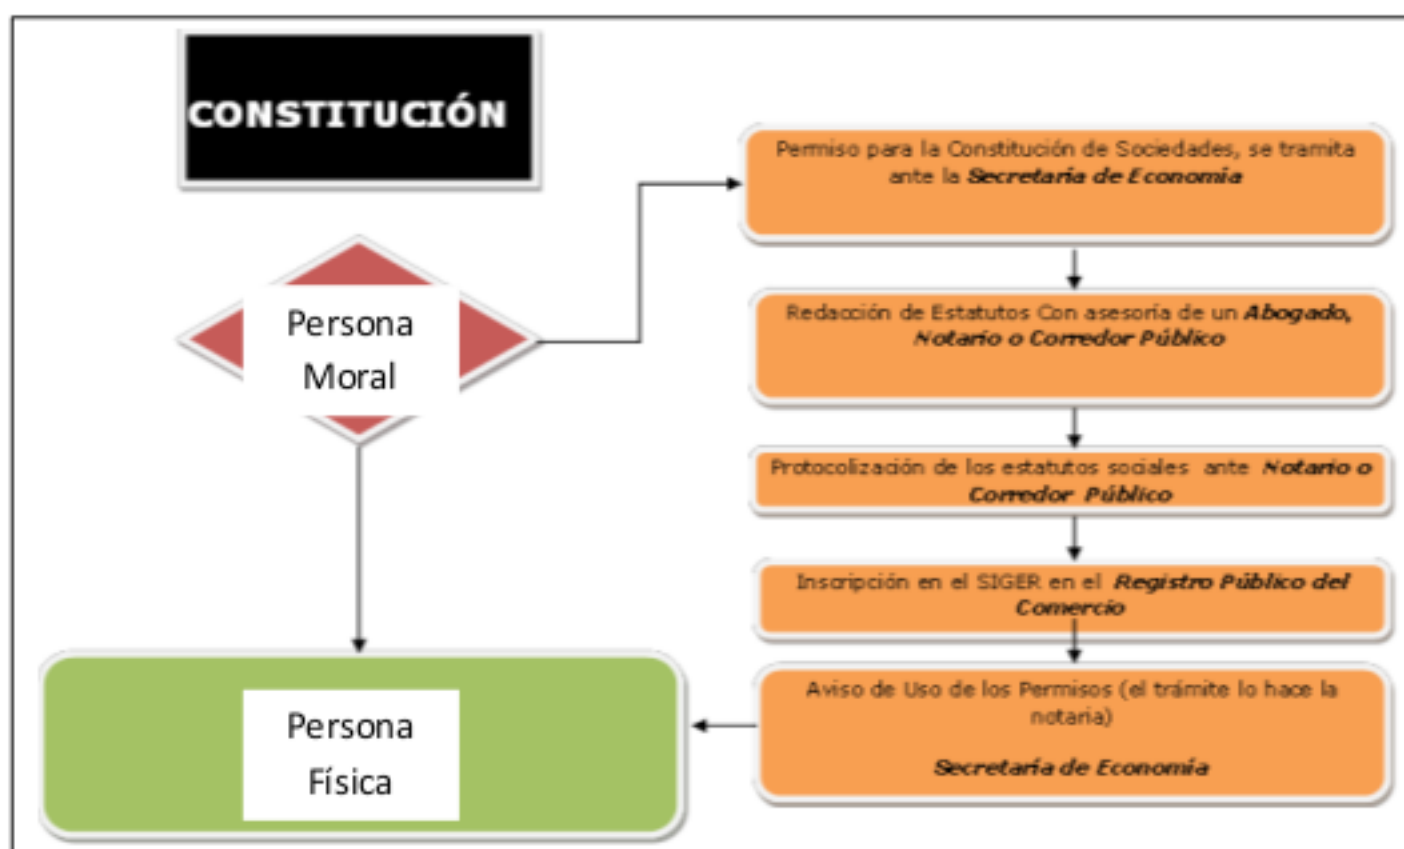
CONSTITUCIÓN

Persona Moral

Permiso para la Constitución de Sociedades, se tramita ante la ***Secretaría de Economía***

Redacción de Estatutos Con asesoría de un ***Abogado, Notario o Corredor Público***

Protocolización de los estatutos sociales ante ***Notario o Corredor Público***

Inscripción en el SIGER en el ***Registro Público del Comercio***

Aviso de Uso de los Permisos (el trámite lo hace la notaria)

***Secretaría de Economía***

Persona Física